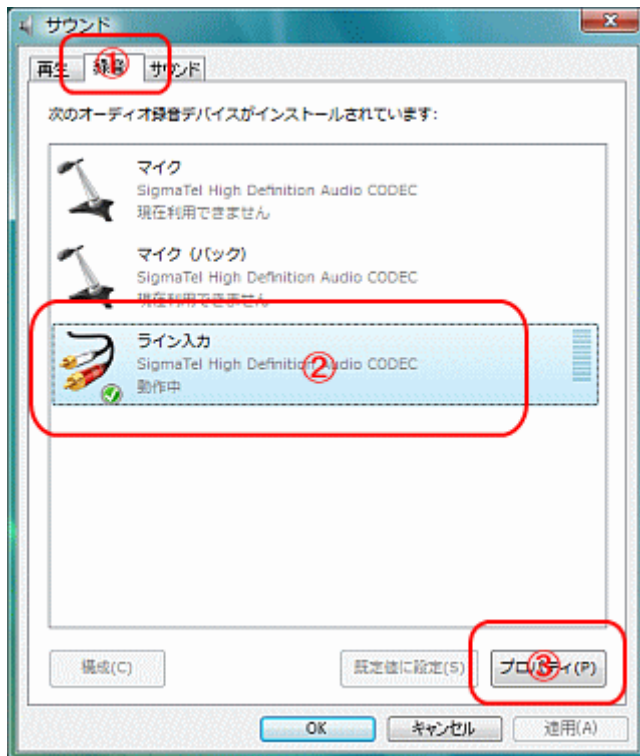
サウンド

再生 録音 ① サウンド

次のオーディオ録音デバイスがインストールされています:

マイク
SigmaTel High Definition Audio CODEC
現在利用できません

マイク (バック)
SigmaTel High Definition Audio CODEC
現在利用できません

ライン入力
SigmaTel High Definition Audio CODEC ②
動作中

構成(C)

既定値に設定(S)

プロパティ(P) ③

OK

キャンセル

適用(A)